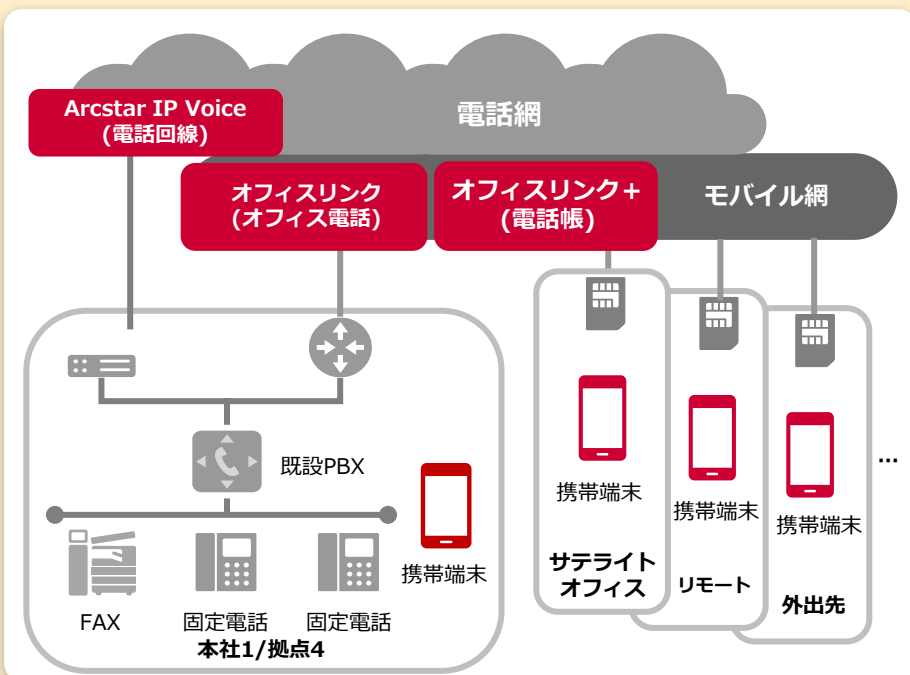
Arcstar IP Voice
(電話回線)

電話網

オフィスリンク
(オフィス電話)

オフィスリンク+
(電話帳)

モバイル網

既設PBX

携帯端末

FAX

固定電話

固定電話

本社1/拠点4

携帯端末

サテライト
オフィス

携帯端末

リモート

携帯端末

外出先

…